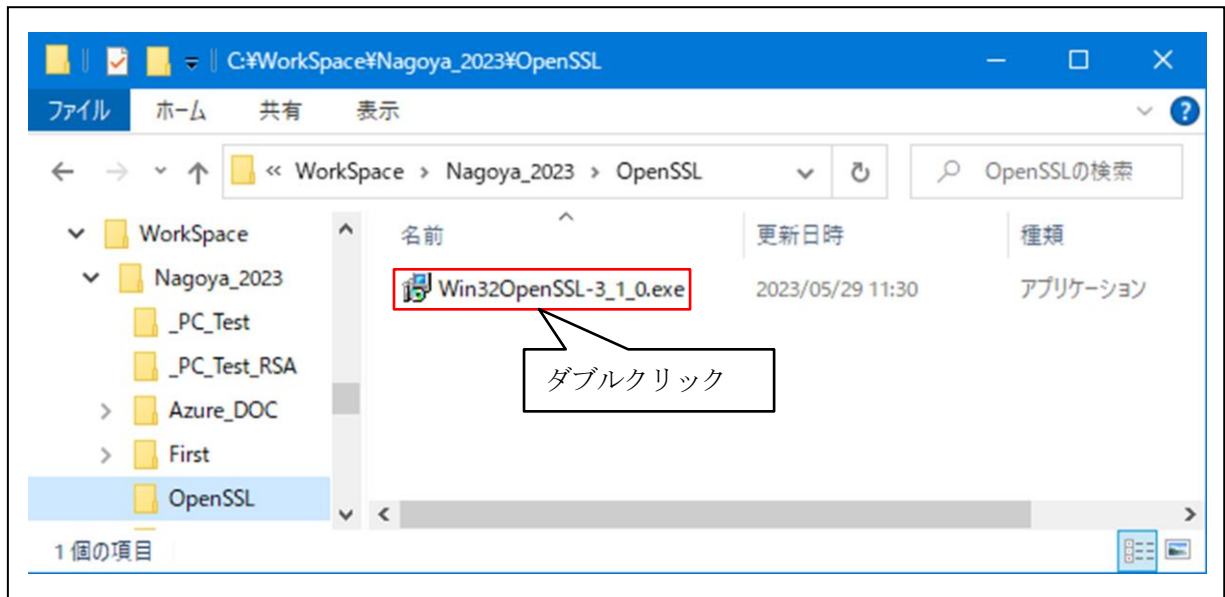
C:¥WorkSpace¥Nagoya_2023¥OpenSSL

ファイル ホーム 共有 表示

« WorkSpace › Nagoya_2023 › OpenSSL

OpenSSLの検索

WorkSpace
Nagoya_2023
_PC_Test
_PC_Test_RSA
Azure_DOC
First
OpenSSL

| 名前 | 更新日時 | 種類 |
|---|---|---|
| Win32OpenSSL-3_1_0.exe | 2023/05/29 11:30 | アプリケーション |

ダブルクリック

1 個の項目